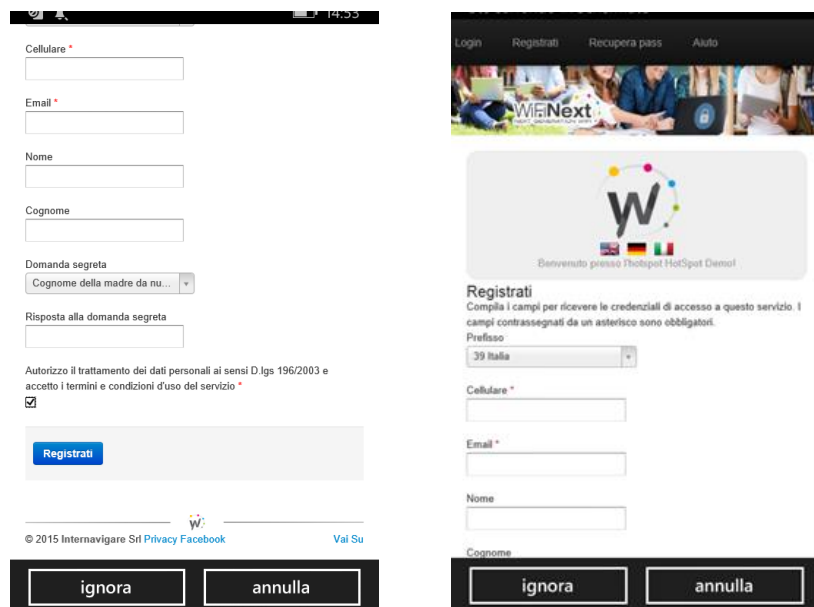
14:53

Cellulare *

Email *

Nome

Cognome

Domanda segreta

Cognome della madre da nu...

Risposta alla domanda segreta

Autorizzo il trattamento dei dati personali ai sensi D.lgs 196/2003 e accetto i termini e condizioni d'uso del servizio *

☑

Registrati

W

© 2015 Internavigare Srl Privacy Facebook

Vai Su

ignora

annulla

Login Registrati Recupera pass Aiuto

WiFiNext

W

Benvenuto presso Hotspot HotSpot Demo!

Registrati

Compila i campi per ricevere le credenziali di accesso a questo servizio. I campi contrassegnati da un asterisco sono obbligatori.

Prefisso

39 Italia

Cellulare *

Email *

Nome

Cognome

ignora

annulla